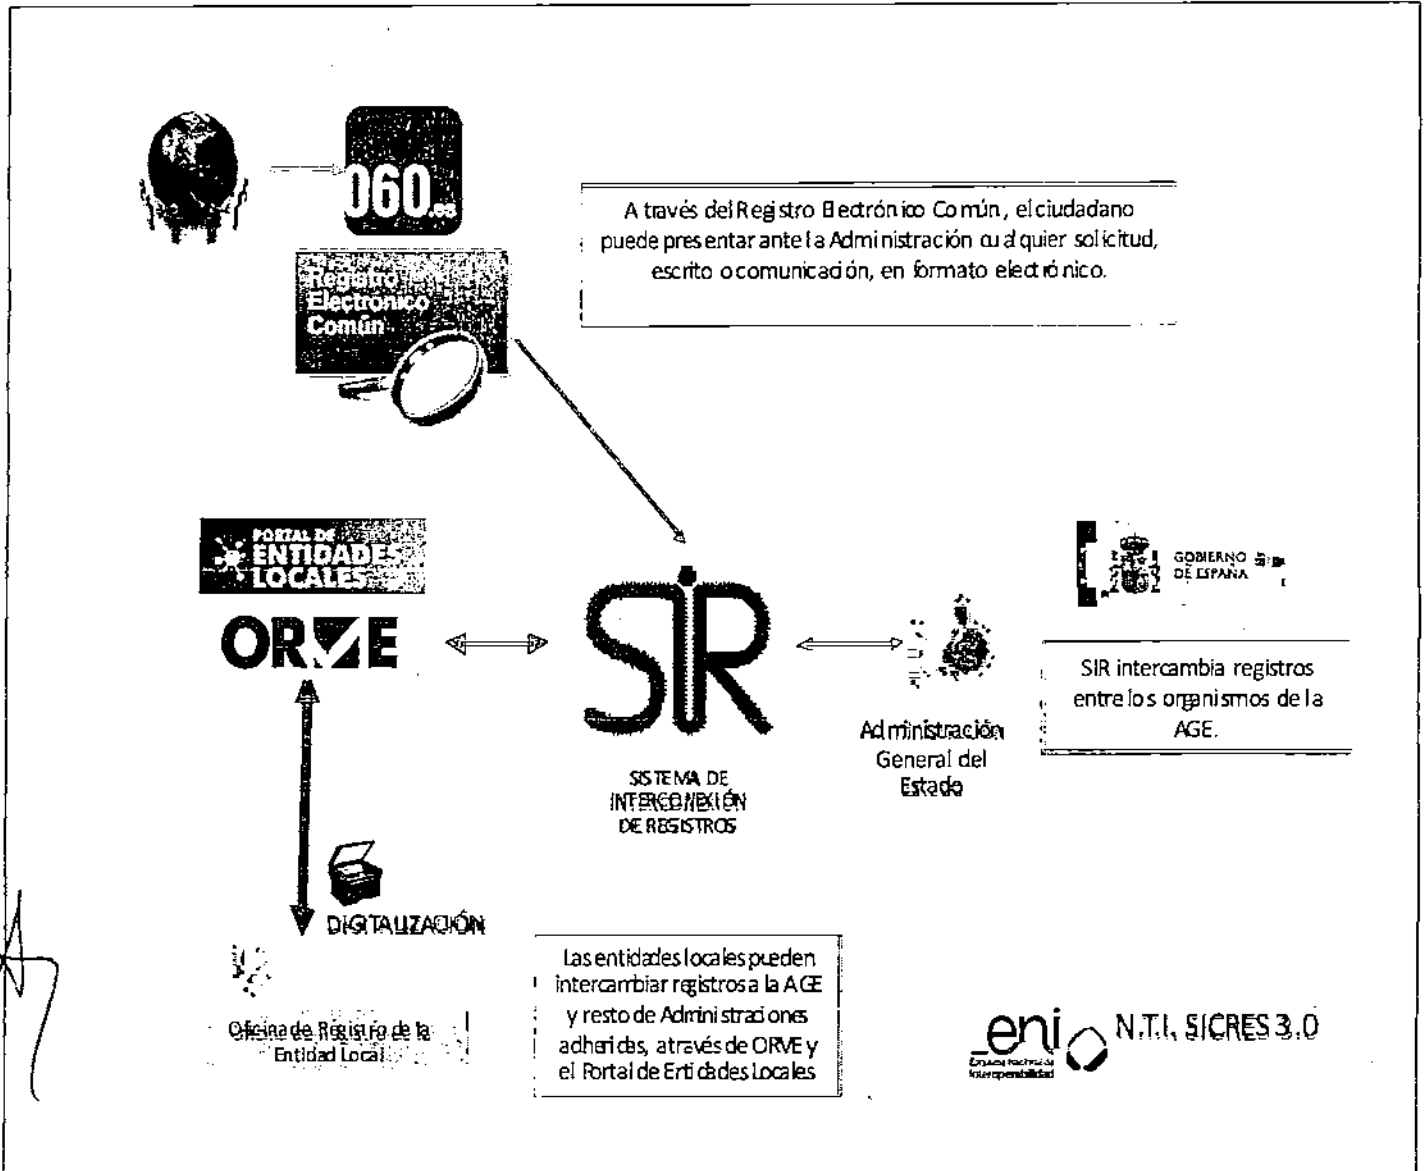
060.es

A través del Registro Electrónico Común, el ciudadano puede presentar ante la Administración cualquier solicitud, escrito o comunicación, en formato electrónico.

Registro Electrónico Común

PORTAL DE ENTIDADES LOCALES

ORVE

SIR

SISTEMA DE INTERCONEXIÓN DE REGISTROS

GOBIERNO DE ESPAÑA

SIR intercambia registros entre los organismos de la AGE.

Administración General del Estado

DIGITALIZACIÓN

Oficina de Registro de la Entidad Local

Las entidades locales pueden intercambiar registros a la AGE y resto de Administraciones adheridas, a través de ORVE y el Portal de Entidades Locales

eni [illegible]

N.T.I. SICRES 3.0